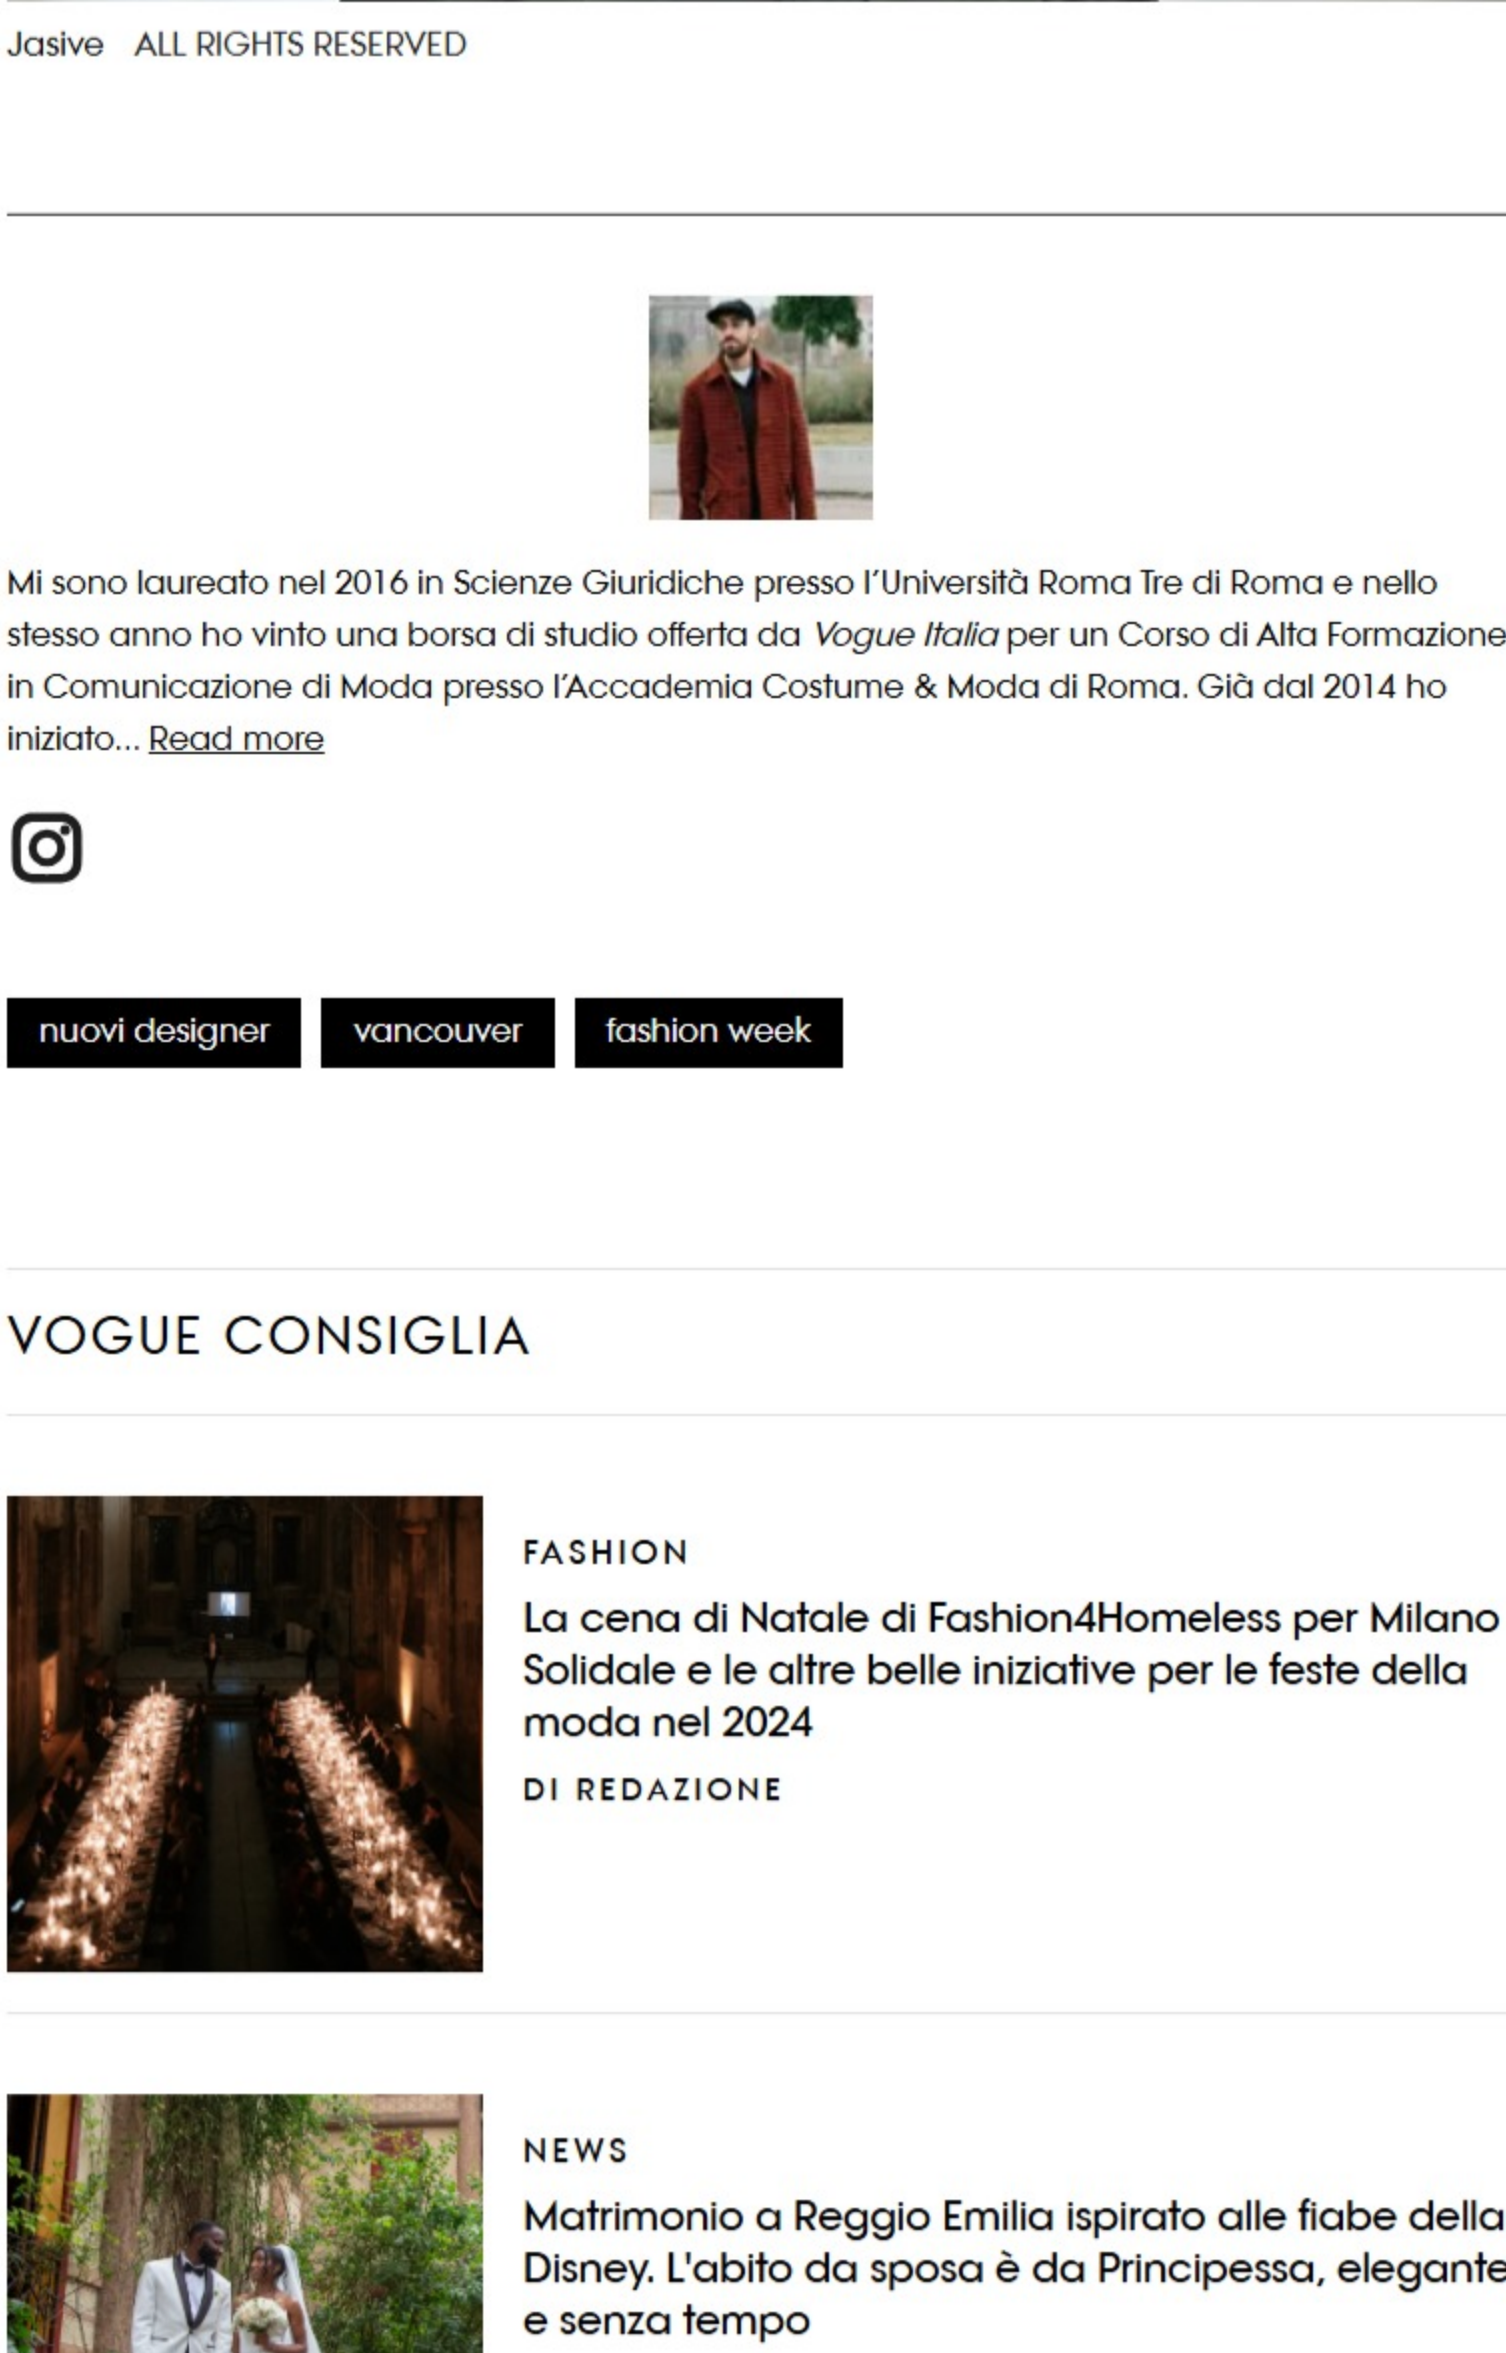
Jasive ALL RIGHTS RESERVED

Mi sono laureato nel 2016 in Scienze Giuridiche presso l'Università Roma Tre di Roma e nello stesso anno ho vinto una borsa di studio offerta da Vogue Italia per un Corso di Alta Formazione in Comunicazione di Moda presso l'Accademia Costume & Moda di Roma. Già dal 2014 ho iniziato... Read more

nuovi designer

vancouver

fashion week

VOGUE CONSIGLIA

FASHION

La cena di Natale di Fashion4Homeless per Milano Solidale e le altre belle iniziative per le feste della moda nel 2024

DI REDAZIONE

NEWS

Matrimonio a Reggio Emilia ispirato alle fiabe della Disney. L'abito da sposa è da Principessa, elegante e senza tempo